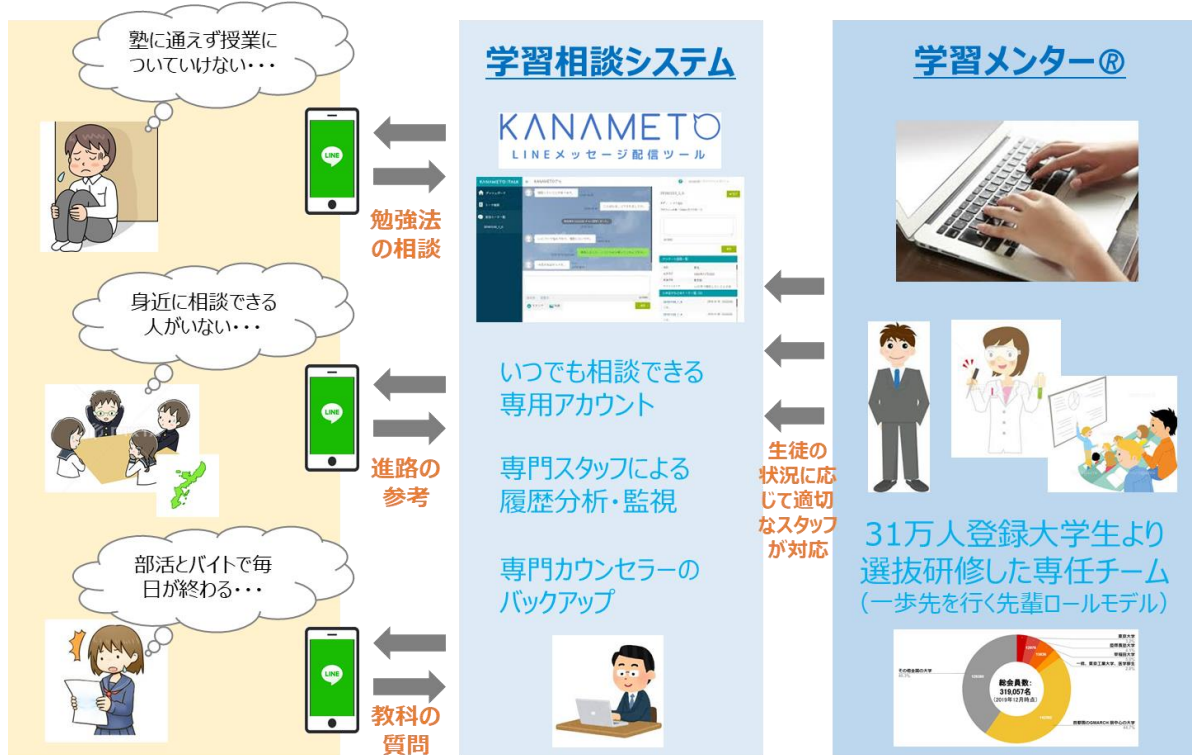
塾に通えず授業についていけない・・・

身近に相談できる人がいない・・・

部活とバイトで毎日が終わる・・・

LINE

勉強法の相談

LINE

進路の参考

LINE

教科の質問

学習相談システム

KANAMETO
LINEメッセージ配信ツール

いつでも相談できる専用アカウント

専門スタッフによる履歴分析・監視

専門カウンセラーのバックアップ

生徒の状況に応じて適切なスタッフが対応

学習メンター®

31万人登録大学生より選抜研修した専任チーム
(一歩先を行く先輩ロールモデル)

総会員数:
319,057名
(2019年12月時点)